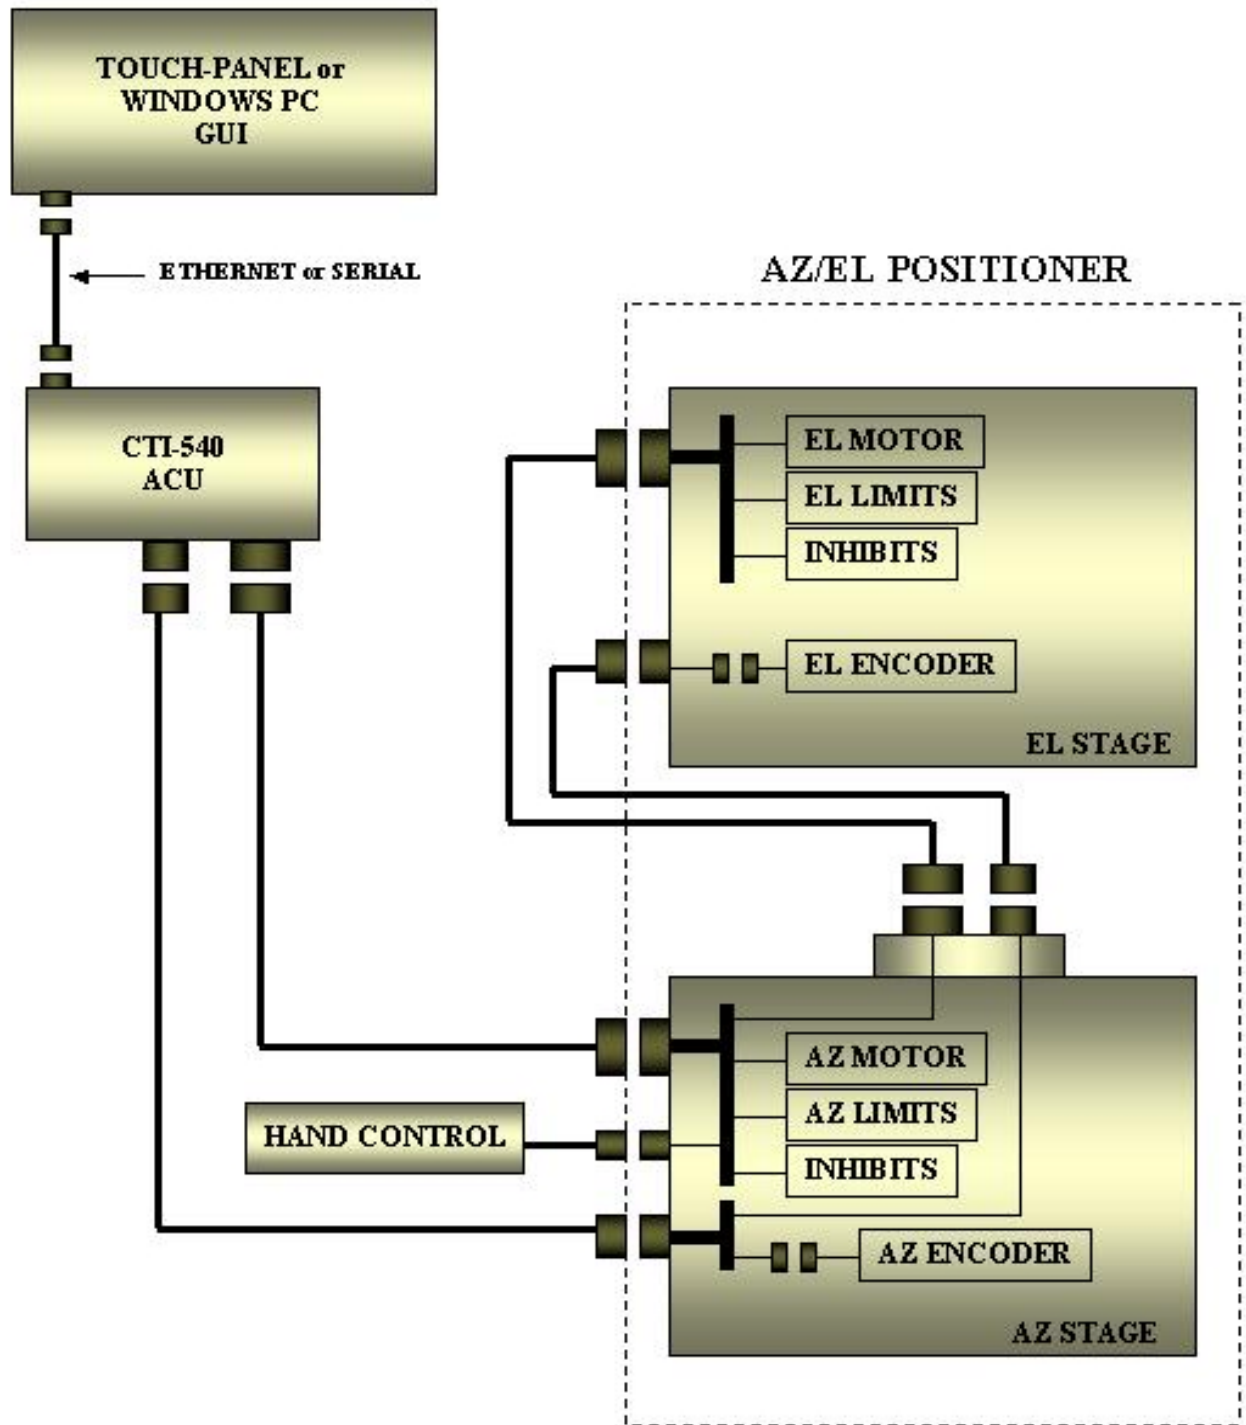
TOUCH-PANEL or WINDOWS PC GUI

ETHERNET or SERIAL

AZ/EL POSITIONER

CTI-540 ACU

EL MOTOR

EL LIMITS

INHIBITS

EL ENCODER

EL STAGE

AZ MOTOR

HAND CONTROL

AZ LIMITS

INHIBITS

AZ ENCODER

AZ STAGE